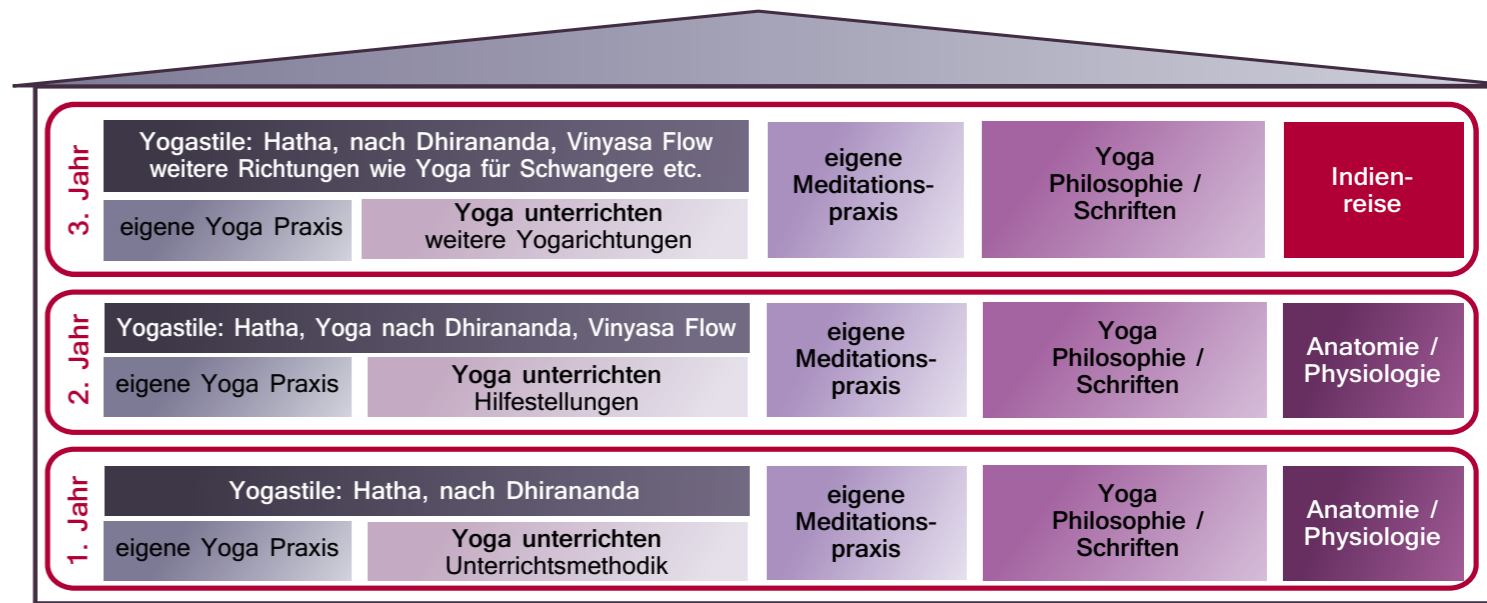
3. Jahr

Yogastile: Hatha, nach Dhirananda, Vinyasa Flow weitere Richtungen wie Yoga für Schwangere etc.

eigene Yoga Praxis

Yoga unterrichten
weitere Yogarichtungen

eigene Meditationspraxis

Yoga Philosophie / Schriften

Indienreise

2. Jahr

Yogastile: Hatha, Yoga nach Dhirananda, Vinyasa Flow

eigene Yoga Praxis

Yoga unterrichten
Hilfestellungen

eigene Meditationspraxis

Yoga Philosophie / Schriften

Anatomie / Physiologie

1. Jahr

Yogastile: Hatha, nach Dhirananda

eigene Yoga Praxis

Yoga unterrichten
Unterrichtsmethodik

eigene Meditationspraxis

Yoga Philosophie / Schriften

Anatomie / Physiologie